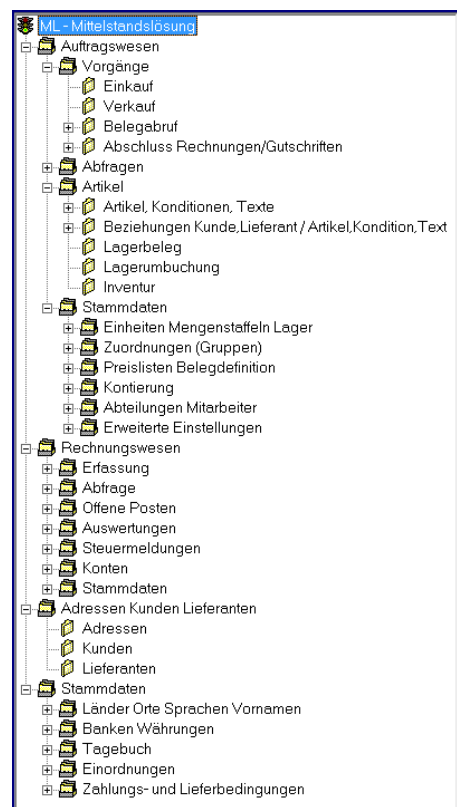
ML - Mittelstandslösung
Auftragswesen
Vorgänge
Einkauf
Verkauf
Belegabruf
Abschluss Rechnungen/Gutschriften
Abfragen
Artikel
Artikel, Konditionen, Texte
Beziehungen Kunde,Lieferant / Artikel,Kondition,Text
Lagerbeleg
Lagerumbuchung
Inventur
Stammdaten
Einheiten Mengenstaffeln Lager
Zuordnungen (Gruppen)
Preislisten Belegdefinition
Kontierung
Abteilungen Mitarbeiter
Erweiterte Einstellungen
Rechnungswesen
Erfassung
Abfrage
Offene Posten
Auswertungen
Steuermeldungen
Konten
Stammdaten
Adressen Kunden Lieferanten
Adressen
Kunden
Lieferanten
Stammdaten
Länder Orte Sprachen Vornamen
Banken Währungen
Tagebuch
Einordnungen
Zahlungs- und Lieferbedingungen